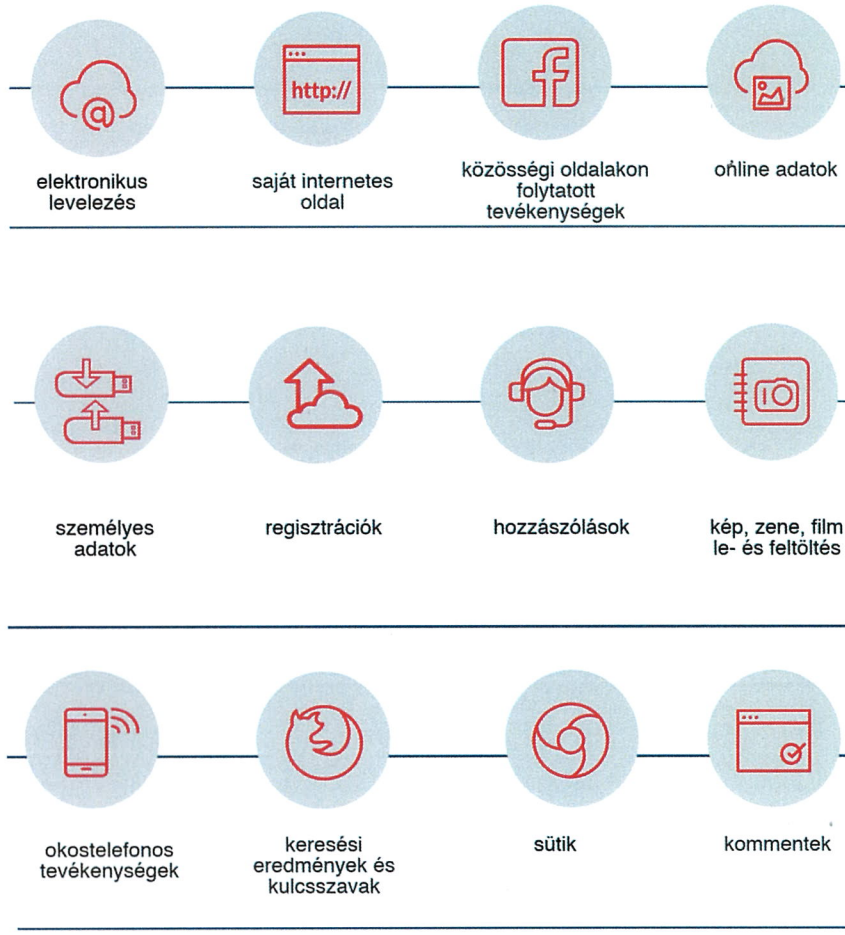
http://

elektronikus levelezés

saját internetes oldal

közösségi oldalakon folytatott tevékenységek

online adatok

személyes adatok

regisztrációk

hozzászólások

kép, zene, film le- és feltöltés

okostelefonos tevékenységek

keresési eredmények és kulcsszavak

sütik

kommentek